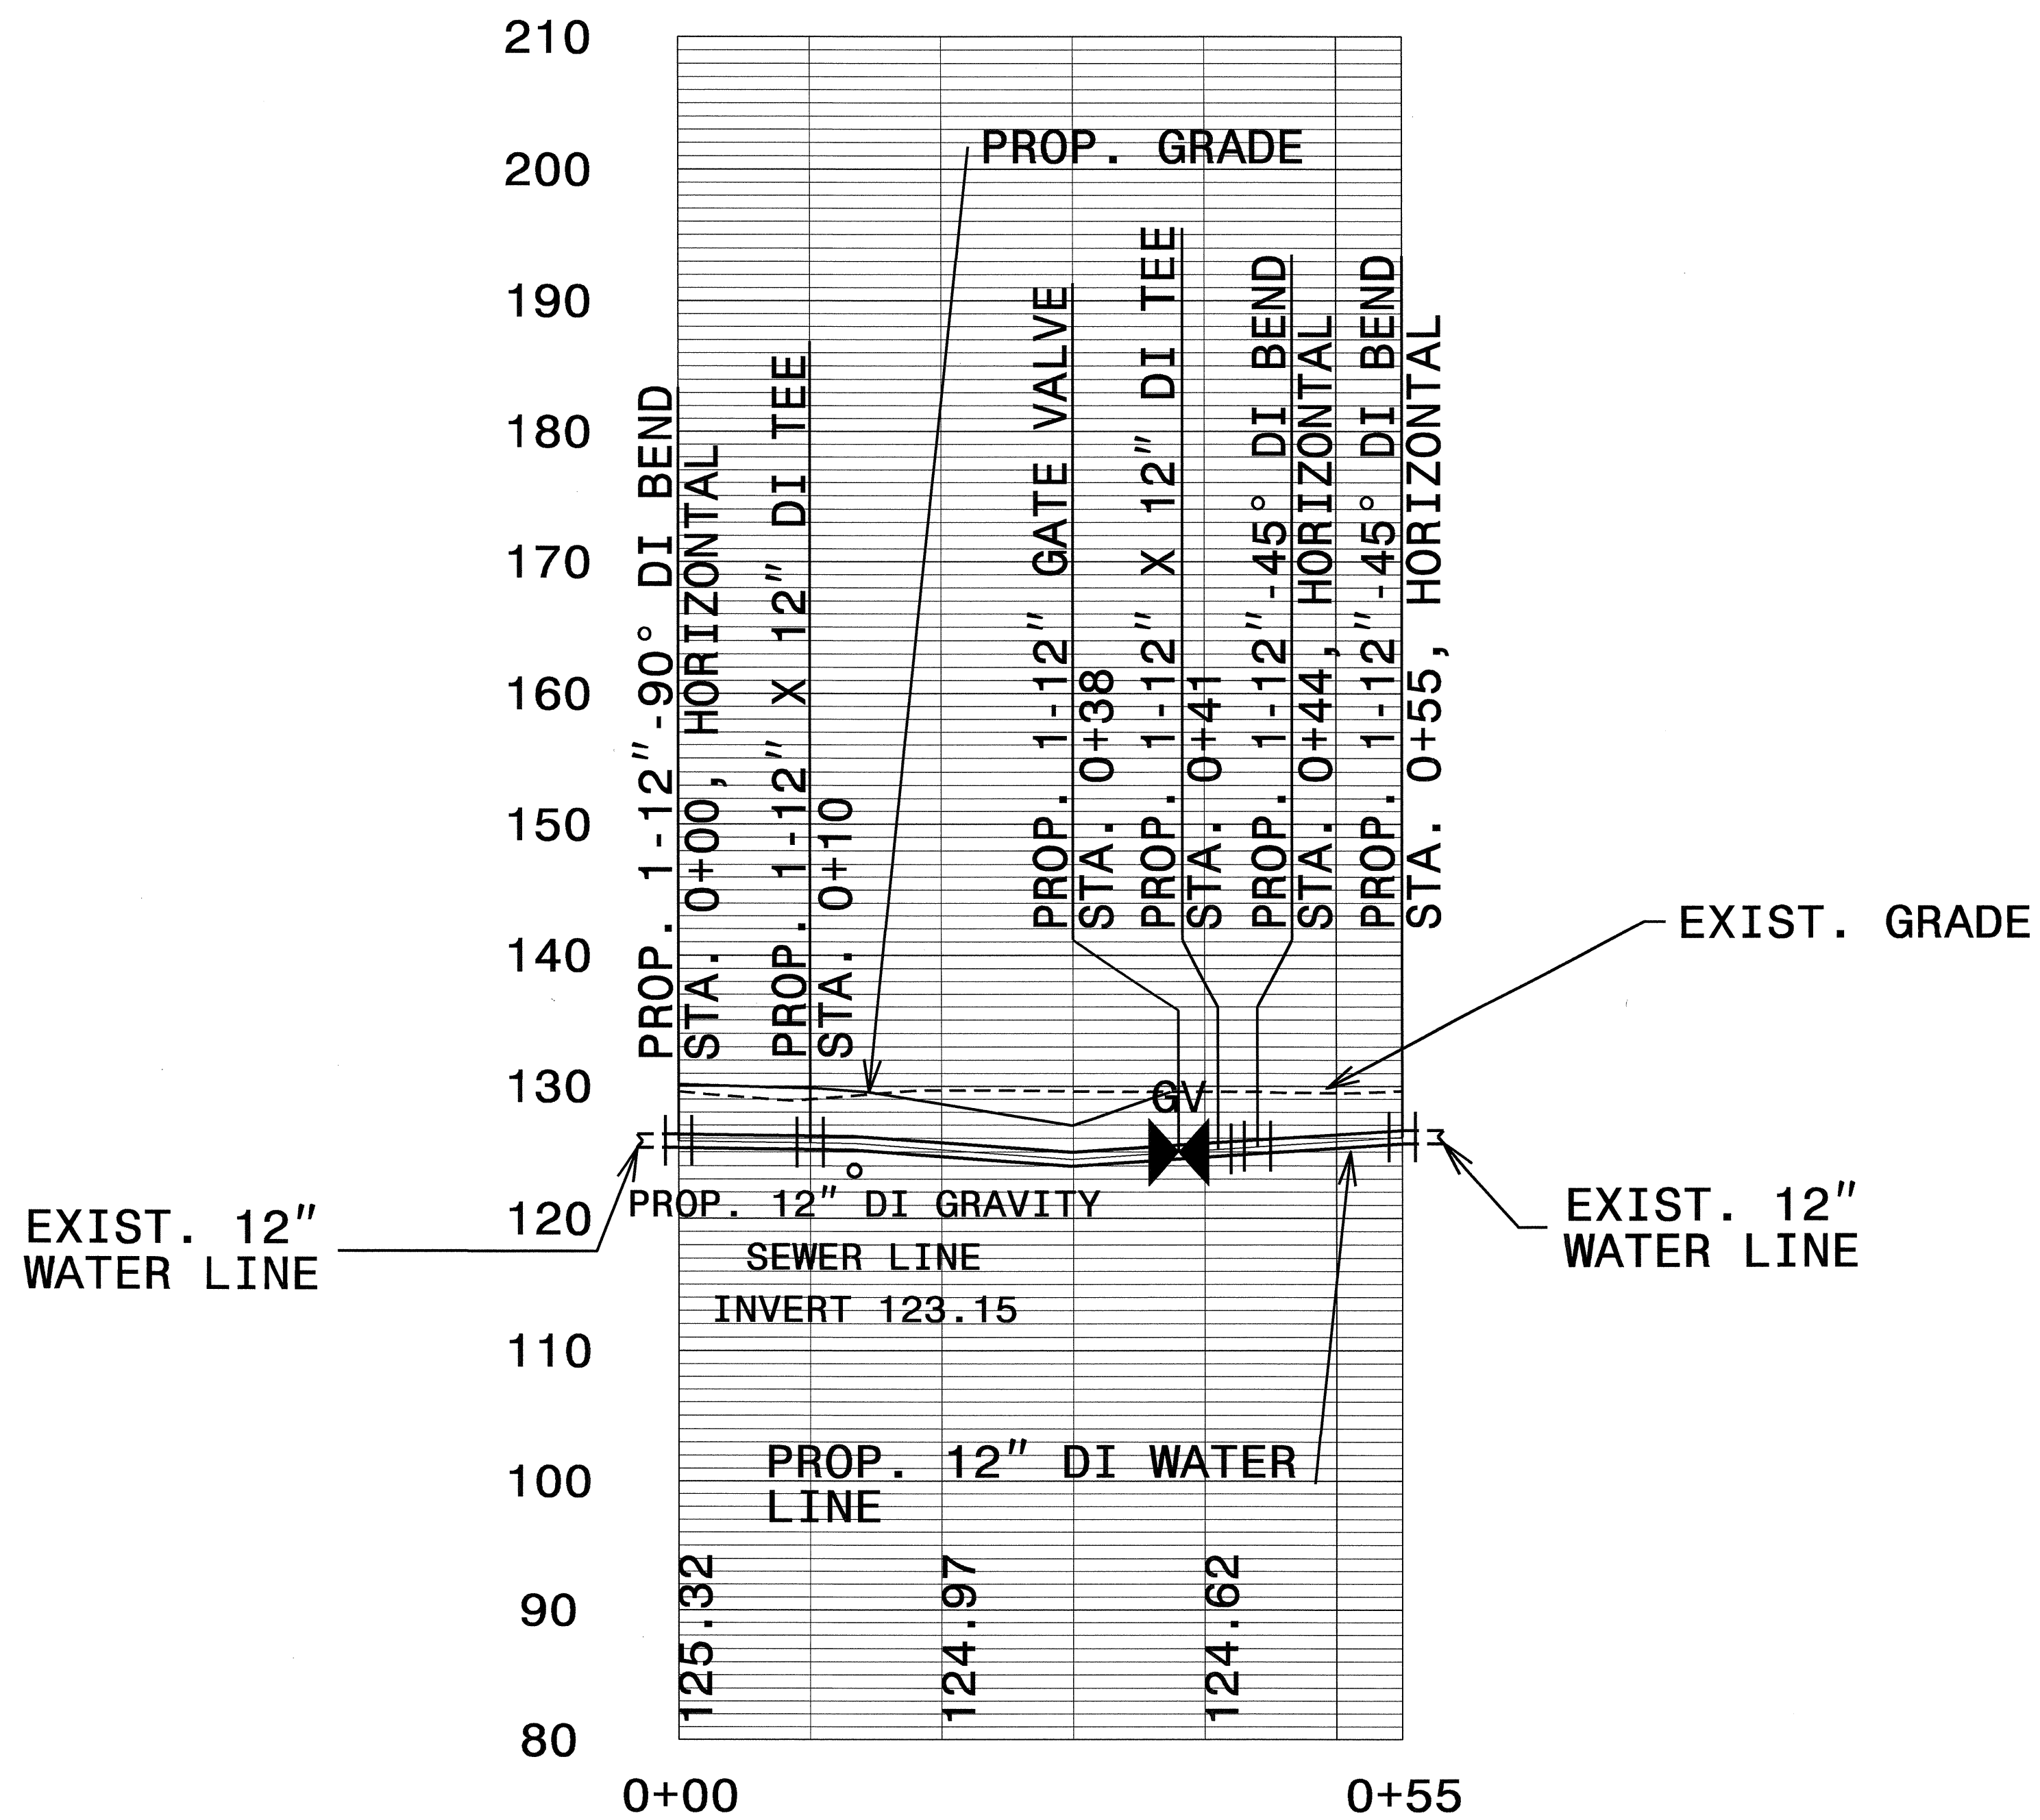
210
200
190
180
170
160
150
140
130
120
110
100
90
80

PROP. GRADE

PROP. 1-12"-90° DI BEND
STA. 0+00, HORIZONTAL

PROP. 1-12" X 12" DI TEE
STA. 0+10

PROP. 1-12" GATE VALVE
STA. 0+38

PROP. 1-12" X 12" DI TEE
STA. 0+41

PROP. 1-12"-45° DI BEND
STA. 0+44, HORIZONTAL

PROP. 1-12"-45° DI BEND
STA. 0+55, HORIZONTAL

EXIST. GRADE

GV

EXIST. 12" WATER LINE

PROP. 12" DI GRAVITY SEWER LINE INVERT 123.15

EXIST. 12" WATER LINE

PROP. 12" DI WATER LINE

125.32
124.97
124.62

0+00
0+55